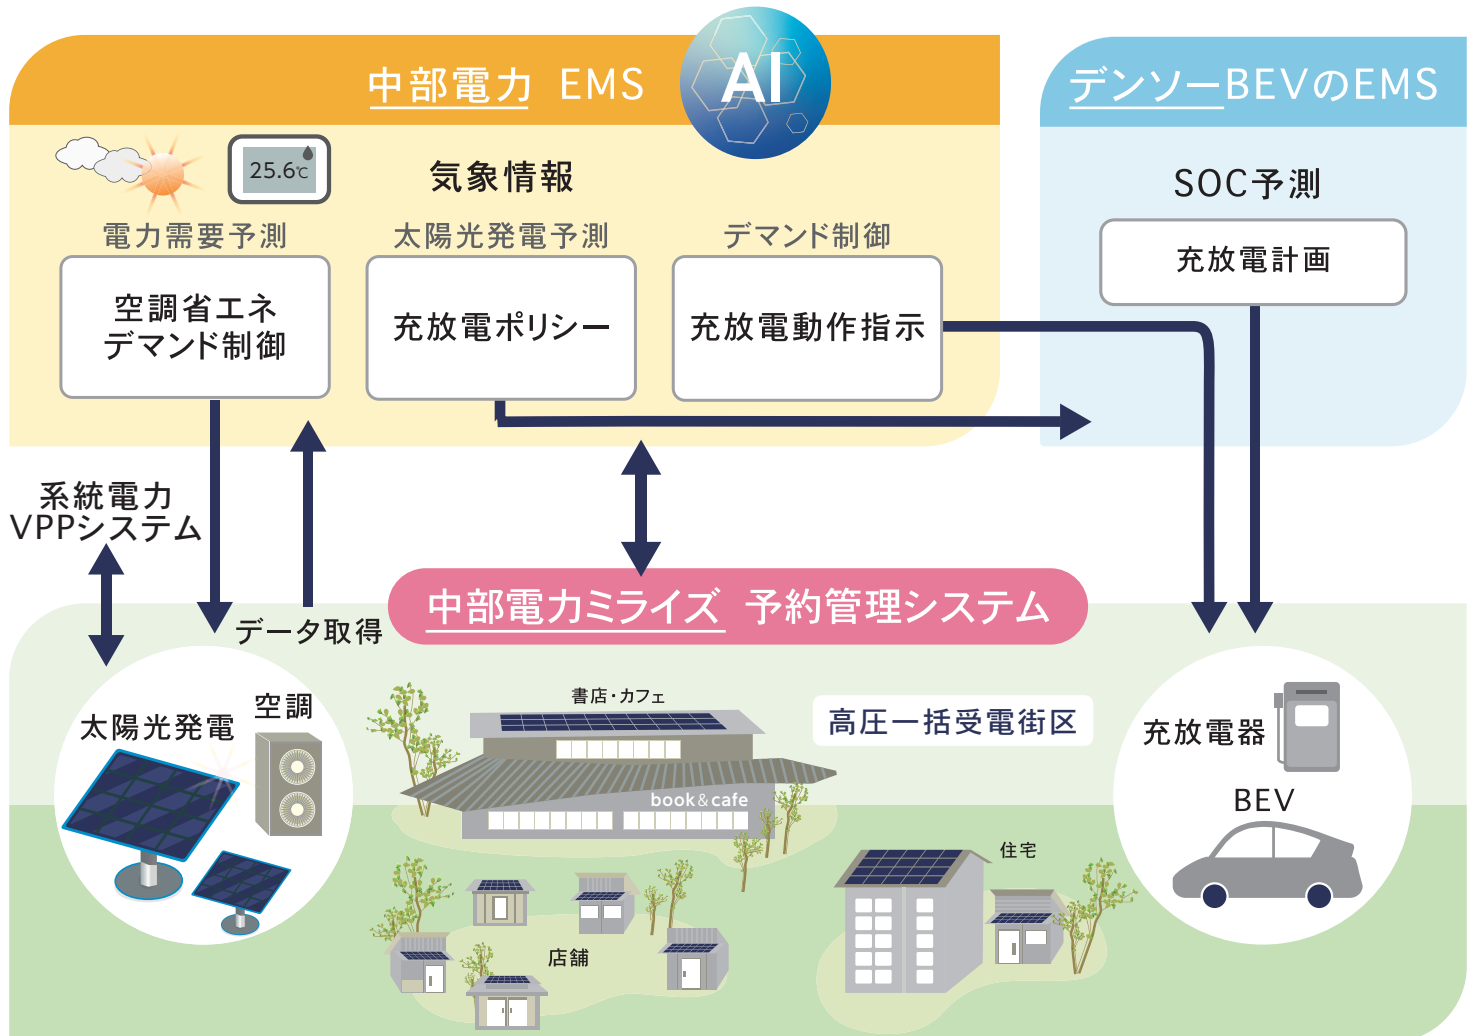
中部電力 EMS

AI

デンソーBEVのEMS

25.6℃

気象情報

電力需要予測

太陽光発電予測

デマンド制御

SOC予測

空調省エネ
デマンド制御

充放電ポリシー

充放電動作指示

充放電計画

系統電力
VPPシステム

データ取得

中部電力ミライズ 予約管理システム

太陽光発電

空調

書店・カフェ

book&cafe

高圧一括受電街区

充放電器

BEV

住宅

店舗